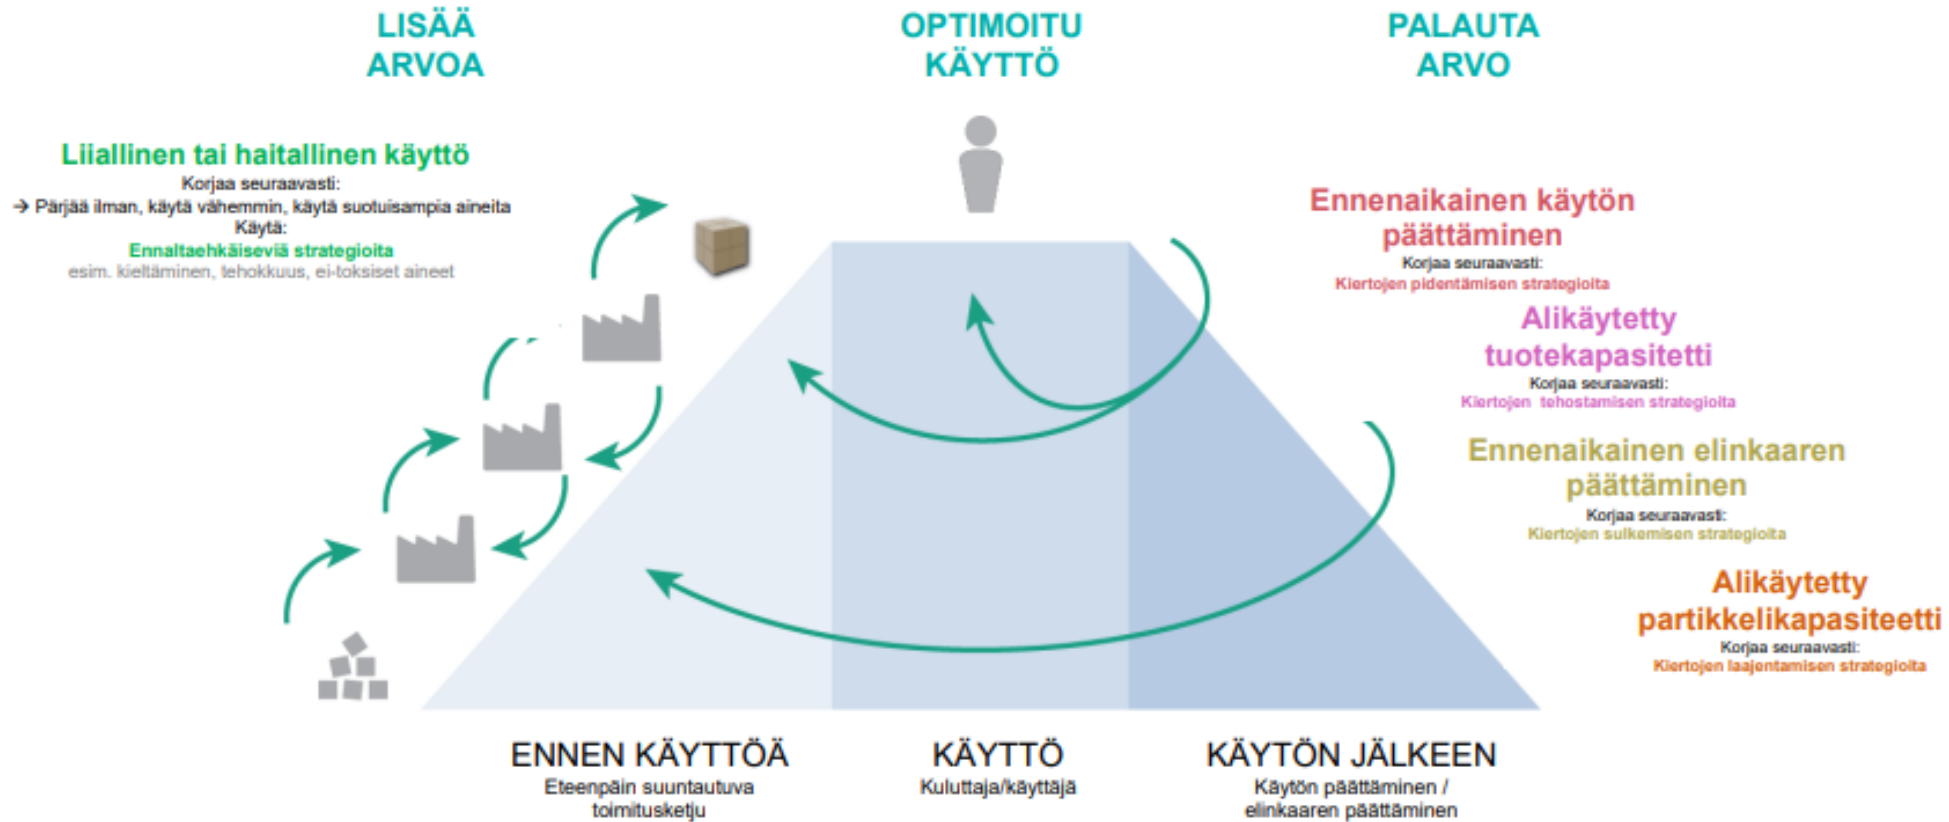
LISÄÄ ARVOA

OPTIMOITU KÄYTTÖ

PALAUTA ARVO

Liiallinen tai haitallinen käyttö
Korjaa seuraavasti:
→ Pärjää ilman, käytä vähemmin, käytä suotuisampia aineita
Käytä:
Ennaltaehkäiseviä strategioita
esim. kieltäminen, tehokkuus, ei-toksiset aineet

Ennenaikainen käytön päättäminen
Korjaa seuraavasti:
Kiertojen pidentämisen strategioita

Alikäytetty tuotekapasitetti
Korjaa seuraavasti:
Kiertojen tehostamisen strategioita

Ennenaikainen elinkaaren päättäminen
Korjaa seuraavasti:
Kiertojen sulkemisen strategioita

Alikäytetty partikkelikapasiteetti
Korjaa seuraavasti:
Kiertojen laajentamisen strategioita

ENNEN KÄYTTÖÄ
Eteenpäin suuntautuva toimitusketju

KÄYTTÖ
Kuluttaja/käyttäjä

KÄYTÖN JÄLKEEN
Käytön päättäminen / elinkaaren päättäminen